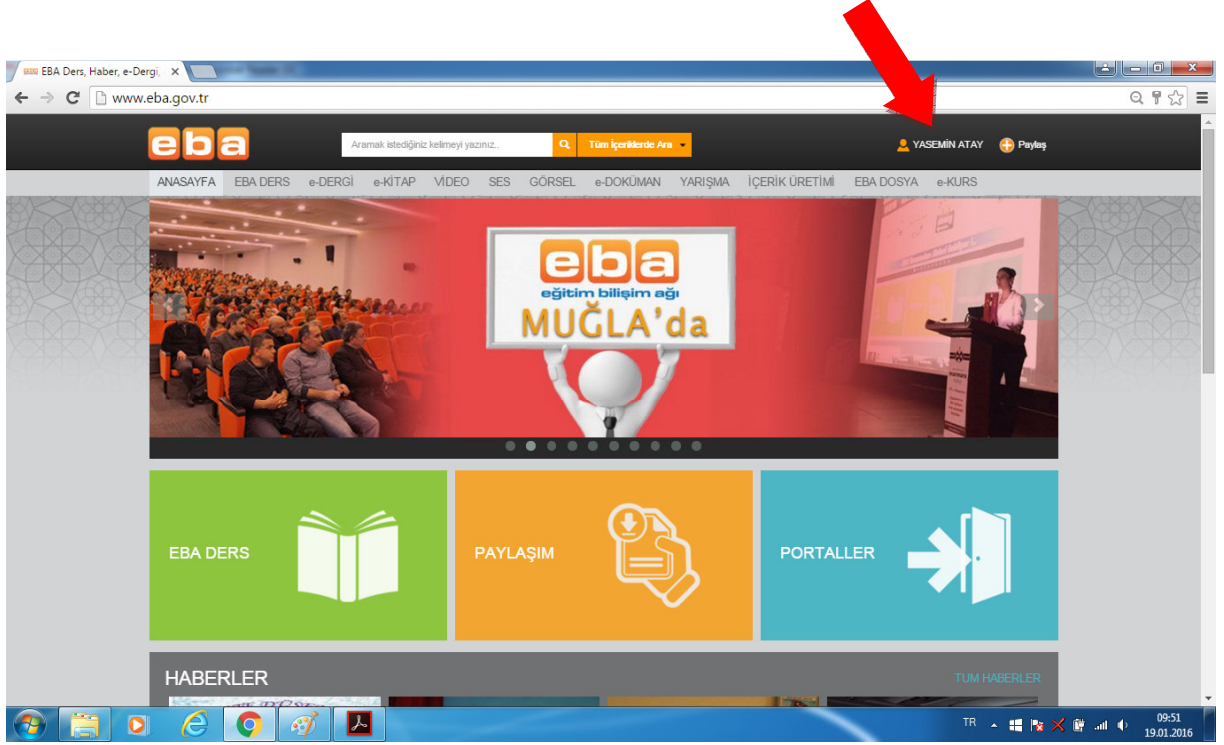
EBA Ders, Haber, e-Dergi, ×

www.eba.gov.tr

eba

Aramak istediğiniz kelimeyi yazınız..

Tüm İçeriklerde Ara

YASEMİN ATAY

Paylaş

ANASAYFA EBA DERS e-DERGİ e-KİTAP VİDEO SES GÖRSEL e-DOKÜMAN YARIŞMA İÇERİK ÜRETİMİ EBA DOSYA e-KURS

eba
eğitim bilişim ağı
MUĞLA'da

EBA DERS

PAYLAŞIM

PORTALLER

HABERLER

TÜM HABERLER

TR

09:51
19.01.2016